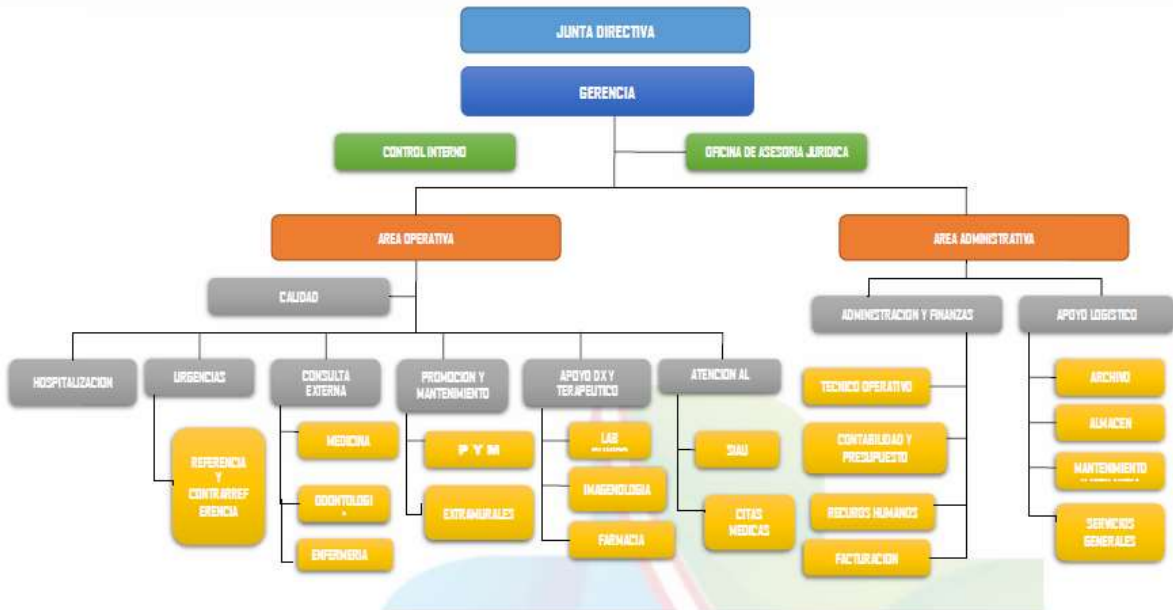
JUNTA DIRECTIVA

GERENCIA

CONTROL INTERNO

OFICINA DE ASESORIA JURIDICA

AREA OPERATIVA

AREA ADMINISTRATIVA

CALIDAD

ADMINISTRACION Y FINANZAS

APOYO LOGISTICO

HOSPITALIZACION

URGENCIAS

REFERENCIA Y CONTRARREFERENCIA

CONSULTA EXTERNA

MEDICINA

ODONTOLOGI
A

ENFERMERIA

PROMOCION Y MANTENIMIENTO

P Y M

EXTRAMURALES

APOYO D X Y TERAPEUTICO

LAB
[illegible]

IMAGENOLOGIA

FARMACIA

ATENCION AL

SIAU

CITAS MEDICAS

TECNICO OPERATIVO

CONTABILIDAD Y PRESUPUESTO

RECURSOS HUMANOS

FACTURACION

ARCHIVO

ALMACEN

MANTENIMIENTO
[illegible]

SERVICIOS GENERALES